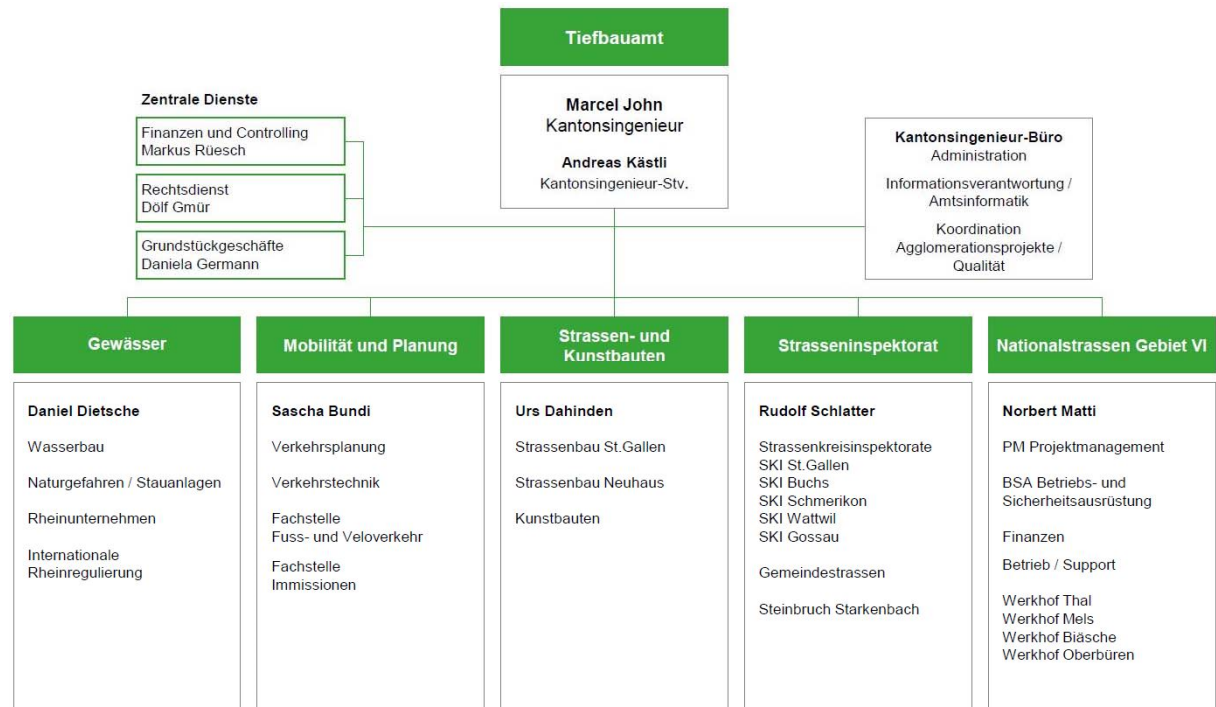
Tiefbauamt

Marcel John
Kantonsingenieur

Andreas Kästli
Kantonsingenieur-Stv.

Zentrale Dienste

Finanzen und Controlling
Markus Rüesch

Rechtsdienst
Dölf Gmür

Grundstückgeschäfte
Daniela Germann

Kantonsingenieur-Büro
Administration

Informationsverantwortung / Amtsinformatik

Koordination Agglomerationsprojekte / Qualität

Gewässer

Daniel Dietsche

Wasserbau

Naturgefahren / Stauanlagen

Rheinunternehmen

Internationale Rheinregulierung

Mobilität und Planung

Sascha Bundi

Verkehrsplanung

Verkehrstechnik

Fachstelle
Fuss- und Veloverkehr

Fachstelle
Immissionen

Strassen- und Kunstbauten

Urs Dahinden

Strassenbau St.Gallen

Strassenbau Neuhaus

Kunstbauten

Strasseninspektorat

Rudolf Schlatter

Strassenkreisinspektorate
SKI St.Gallen
SKI Buchs
SKI Schmerikon
SKI Wattwil
SKI Gossau

Gemeindestrassen

Steinbruch Starkenbach

Nationalstrassen Gebiet VI

Norbert Matti

PM Projektmanagement

BSA Betriebs- und Sicherheitsausrüstung

Finanzen

Betrieb / Support

Werkhof Thal
Werkhof Mels
Werkhof Biäsche
Werkhof Oberbüren